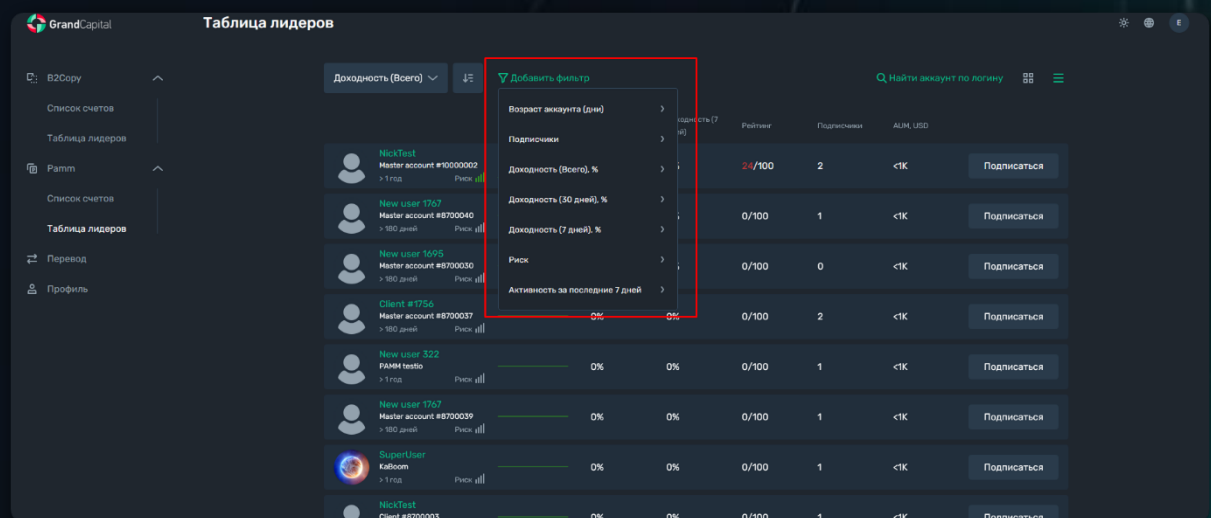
GrandCapital

Таблица лидеров

E

B2Copy

Список счетов

Таблица лидеров

Pamm

Список счетов

Таблица лидеров

Перевод

Профиль

Доходность (Всего)

Добавить фильтр

Найти аккаунт по логину

Возраст аккаунта (дни)

Подписчики

Доходность (Всего), %

Доходность (30 дней), %

Доходность (7 дней), %

Риск

Активность за последние 7 дней

одность (7 ей)

Рейтинг

Подписчики

AUM, USD

| | | | | | | | |
|---|---|---|---|---|---|---|---|
| NickTest Master account #10000002 > 1 год Риск | | | 5 | 24/100 | 2 | <1K | Подписаться |
| New user 1767 Master account #8700040 > 180 дней Риск | | | 5 | 0/100 | 1 | <1K | Подписаться |
| New user 1695 Master account #8700030 > 180 дней Риск | | | 5 | 0/100 | 0 | <1K | Подписаться |
| Client #1756 Master account #8700037 > 180 дней Риск | | 0% | 0% | 0/100 | 2 | <1K | Подписаться |
| New user 322 PAMM testio Риск | | 0% | 0% | 0/100 | 1 | <1K | Подписаться |
| New user 1767 Master account #8700039 > 180 дней Риск | | 0% | 0% | 0/100 | 1 | <1K | Подписаться |
| SuperUser KaBoom > 1 год Риск | | 0% | 0% | 0/100 | 1 | <1K | Подписаться |
| NickTest Client #8700003 | | 0% | 0% | 0/100 | 1 | | Подписаться |